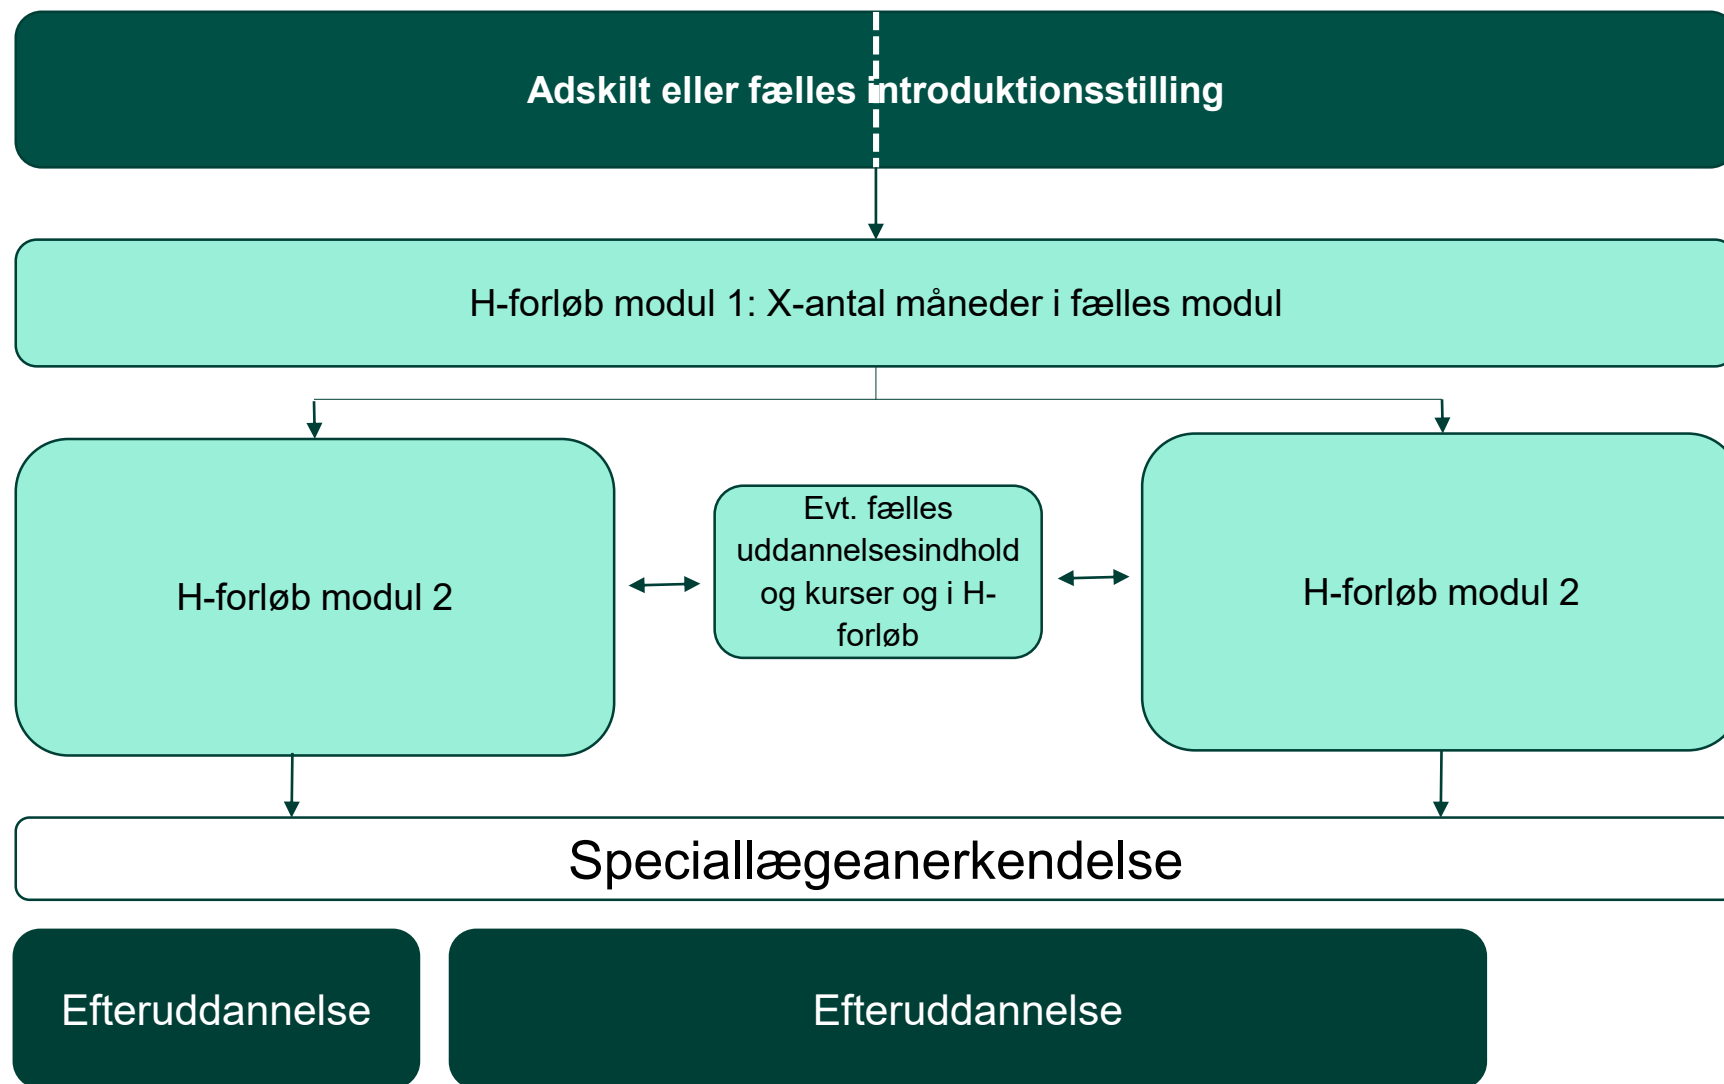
Adskilt eller fælles introduktionsstilling

H-forløb modul 1: X-antal måneder i fælles modul

H-forløb modul 2

Evt. fælles uddannelsesindhold og kurser og i H-forløb

H-forløb modul 2

Speciallægeanerkendelse

Efteruddannelse

Efteruddannelse